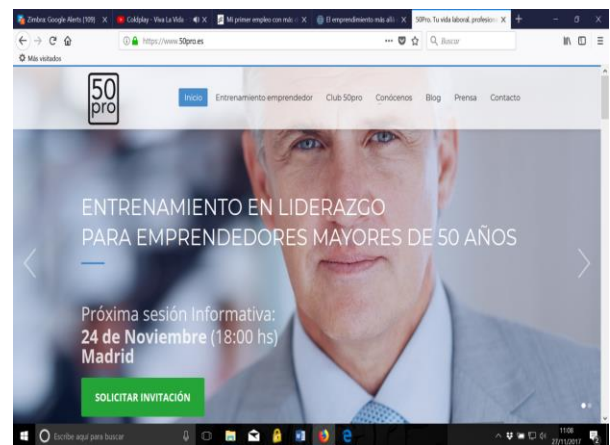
Zimbra: Google Alerts (109) | Coldplay - Viva La Vida | Mi primer empleo con más | El emprendimiento más allá | 50Pro. Tu vida laboral, profesion

https://www.50pro.es

Buscar

Más visitados

50 pro

Inicio Entrenamiento emprendedor Club 50pro Conócenos Blog Prensa Contacto

ENTRENAMIENTO EN LIDERAZGO PARA EMPRENDEDORES MAYORES DE 50 AÑOS

Próxima sesión Informativa: 24 de Noviembre (18:00 hs) Madrid

SOLICITAR INVITACIÓN

Escribe aquí para buscar

11:08 27/11/2017